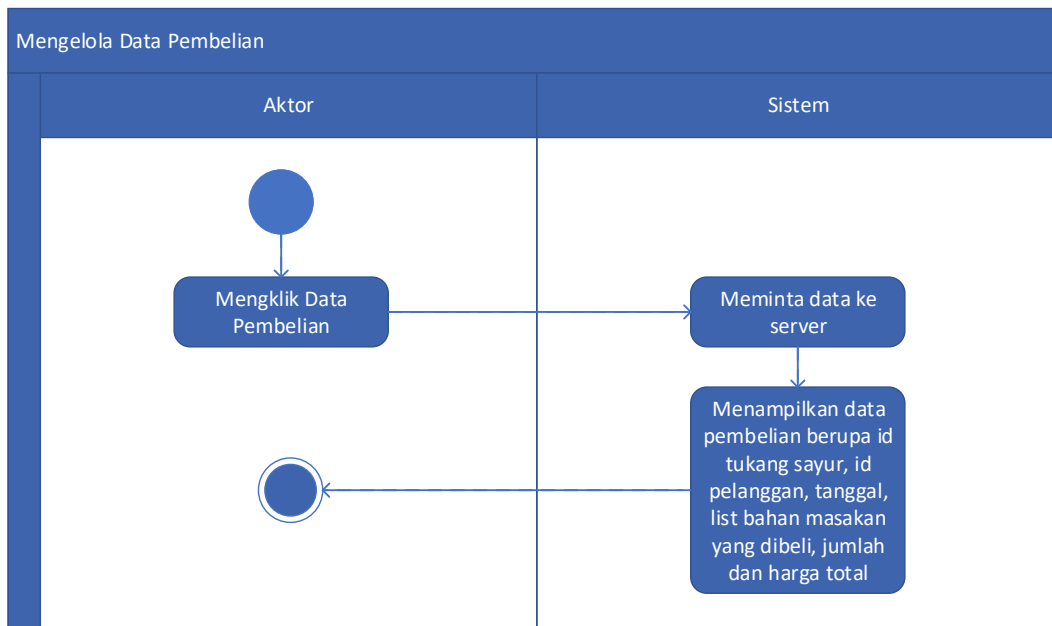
Mengelola Data Pembelian

Aktor

Sistem

Mengklik Data Pembelian

Meminta data ke server

Menampilkan data pembelian berupa id tukang sayur, id pelanggan, tanggal, list bahan masakan yang dibeli, jumlah dan harga total